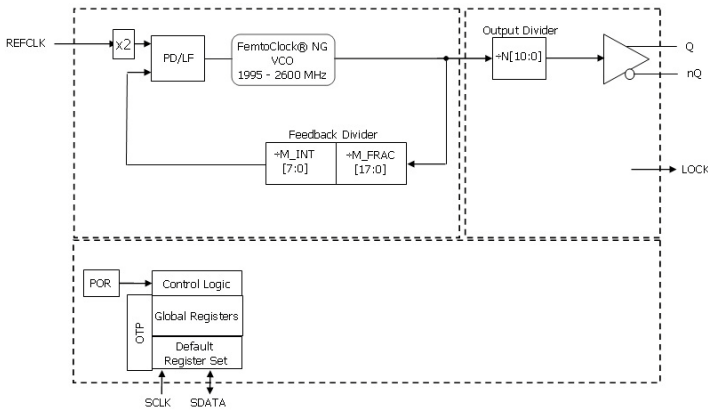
REFCLK

x2

PD/LF

FemtoClock® NG
VCO
1995 - 2600 MHz

Output Divider

÷N[10:0]

Q

nQ

Feedback Divider

÷M_INT
[7:0]

÷M_FRAC
[17:0]

LOCK

POR

Control Logic

OTP

Global Registers

Default
Register Set

SCLK

SDATA